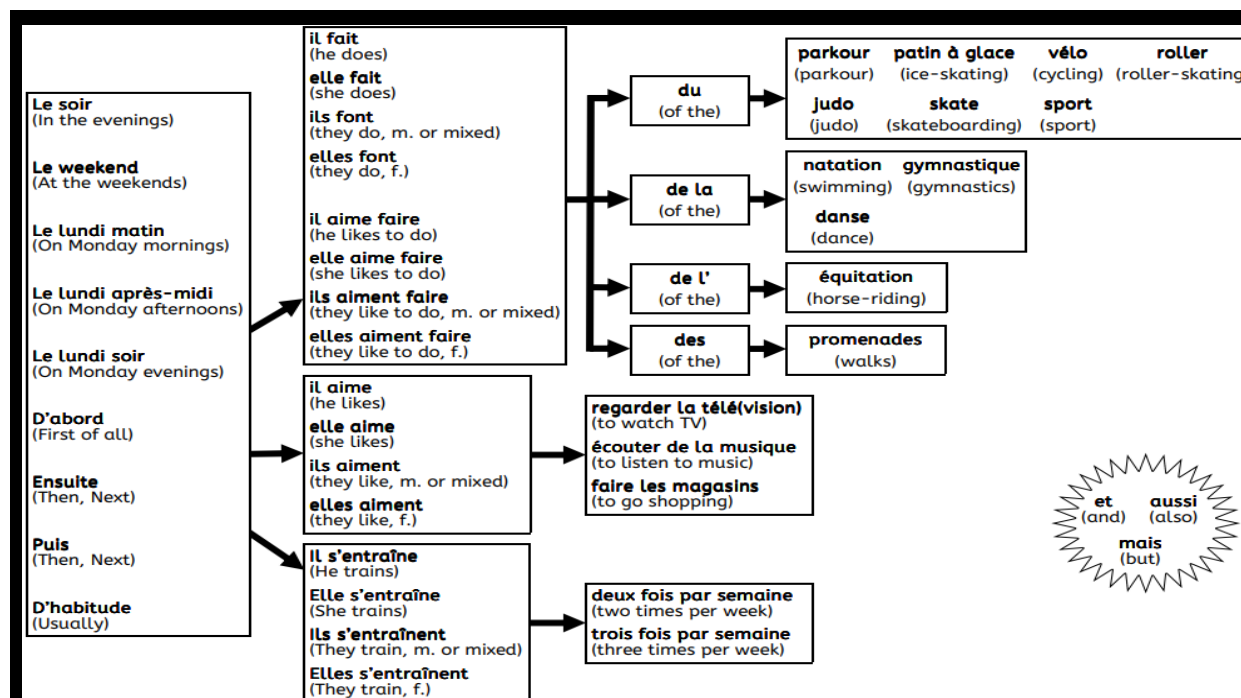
Le soir
(In the evenings)

Le weekend
(At the weekends)

Le lundi matin
(On Monday mornings)

Le lundi après-midi
(On Monday afternoons)

Le lundi soir
(On Monday evenings)

D'abord
(First of all)

Ensuite
(Then, Next)

Puis
(Then, Next)

D'habitude
(Usually)

il fait
(he does)

elle fait
(she does)

ils font
(they do, m. or mixed)

elles font
(they do, f.)

il aime faire
(he likes to do)

elle aime faire
(she likes to do)

ils aiment faire
(they like to do, m. or mixed)

elles aiment faire
(they like to do, f.)

du
(of the)

parkour
(parkour)

patin à glace
(ice-skating)

vélo
(cycling)

roller
(roller-skating

judo
(judo)

skate
(skateboarding)

sport
(sport)

de la
(of the)

natation
(swimming)

gymnastique
(gymnastics)

danse
(dance)

de l'
(of the)

équitation
(horse-riding)

des
(of the)

promenades
(walks)

il aime
(he likes)

elle aime
(she likes)

ils aiment
(they like, m. or mixed)

elles aiment
(they like, f.)

regarder la télé(vision)
(to watch TV)

écouter de la musique
(to listen to music)

faire les magasins
(to go shopping)

et
(and)

aussi
(also)

mais
(but)

Il s'entraîne
(He trains)

Elle s'entraîne
(She trains)

Ils s'entraînent
(They train, m. or mixed)

Elles s'entraînent
(They train, f.)

deux fois par semaine
(two times per week)

trois fois par semaine
(three times per week)